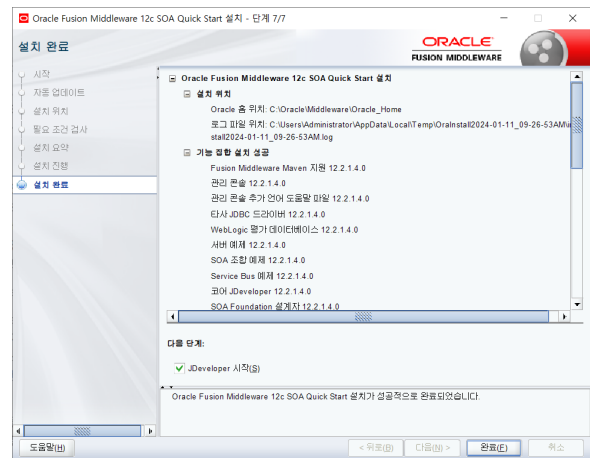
Oracle Fusion Middleware 12c SOA Quick Start 설치 - 단계 7/7

설치 완료

ORACLE
FUSION MIDDLEWARE

시작
자동 업데이트
설치 위치
필요 조건 검사
설치 요약
설치 진행
설치 완료

Oracle Fusion Middleware 12c SOA Quick Start 설치
설치 위치
Oracle 홈 위치: C:\Oracle\Middleware\Oracle_Home
로그 파일 위치: C:\Users\Administrator\AppData\Local\Temp\OraInstall2024-01-11_09-26-53AM\install2024-01-11_09-26-53AM.log
기능 집합 설치 성공
Fusion Middleware Maven 지원 12.2.1.4.0
관리 콘솔 12.2.1.4.0
관리 콘솔 추가 언어 도움말 파일 12.2.1.4.0
타사 JDBC 드라이버 12.2.1.4.0
WebLogic 평가 데이터베이스 12.2.1.4.0
서버 예제 12.2.1.4.0
SOA 조합 예제 12.2.1.4.0
Service Bus 예제 12.2.1.4.0
코어 JDeveloper 12.2.1.4.0
SOA Foundation 설계자 12.2.1.4.0

다음 단계:
JDeveloper 시작(S)

Oracle Fusion Middleware 12c SOA Quick Start 설치가 성공적으로 완료되었습니다.

도움말(H)
< 뒤로(B)
다음(N) >
완료(F)
취소